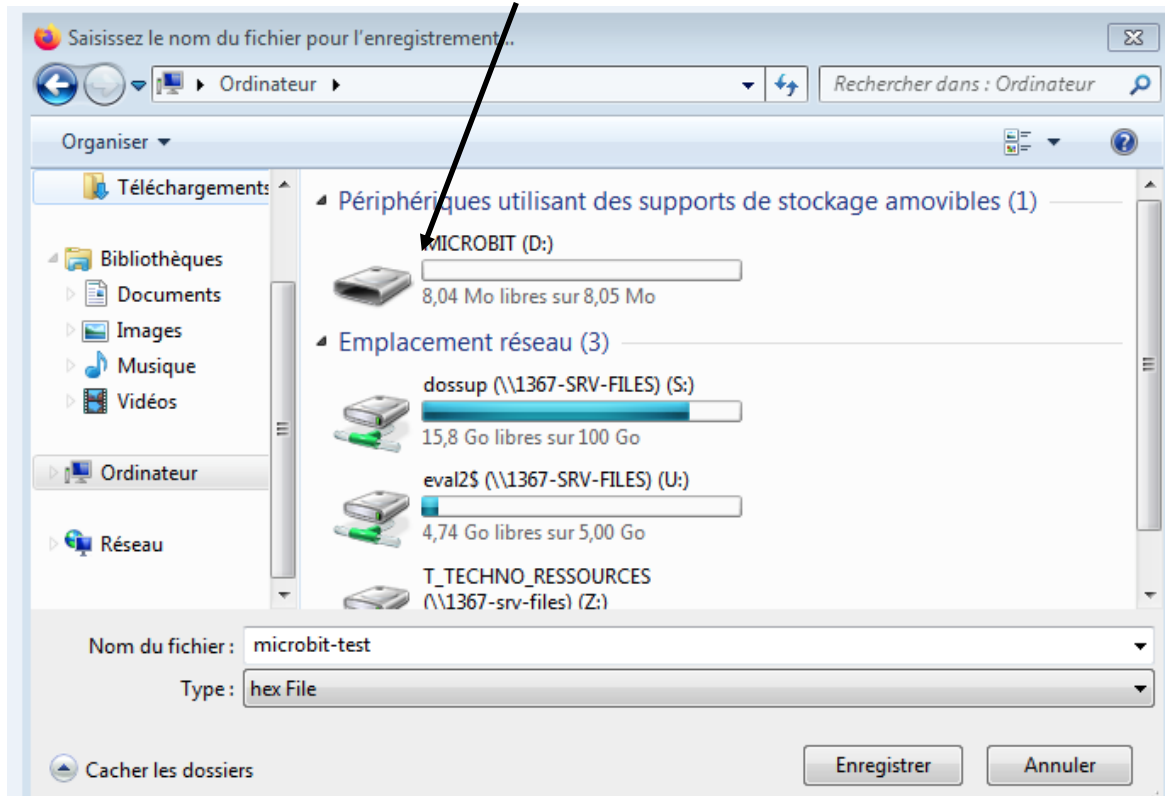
Saisissez le nom du fichier pour l'enregistrement...

Ordinateur

Rechercher dans : Ordinateur

Organiser

Téléchargements

Bibliothèques

Documents

Images

Musique

Vidéos

Ordinateur

Réseau

Périphériques utilisant des supports de stockage amovibles (1)

MICROBIT (D:)

8,04 Mo libres sur 8,05 Mo

Emplacement réseau (3)

dossup (\\1367-SRV-FILES) (S:)

15,8 Go libres sur 100 Go

eval2$ (\\1367-SRV-FILES) (U:)

4,74 Go libres sur 5,00 Go

T_TECHNO_RESSOURCES (\\1367-srv-files) (Z:)

Nom du fichier : microbit-test

Type : hex File

Cacher les dossiers

Enregistrer

Annuler